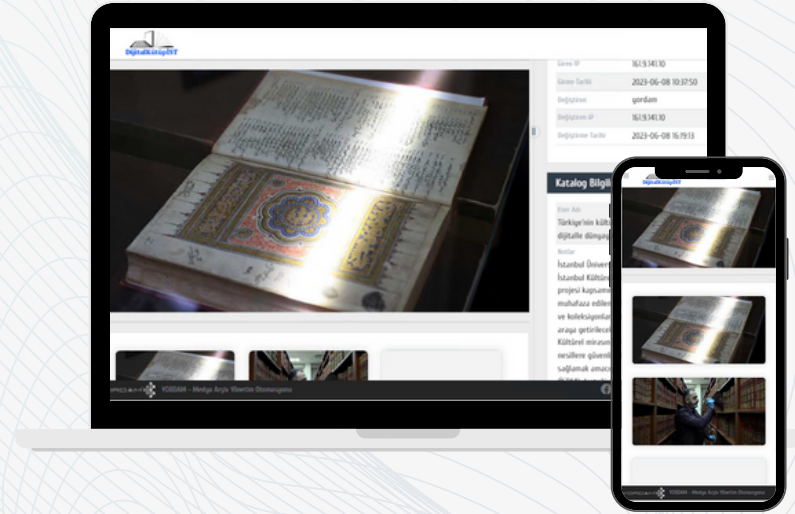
DijitalKütüpIST

Giren IP 161.9.141.10
Giren Tarihi 2023-06-08 10:37:50
Değiştiren yordam
Değiştiren IP 161.9.141.10
Değiştiren Tarihi 2023-06-08 16:19:13

Katalog Bilgi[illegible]

Eser Adı
Türkiye'nin kültü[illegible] dijitalle dünyay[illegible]

Notlar
İstanbul Ünive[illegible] İstanbul Kültür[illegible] projesi kapsam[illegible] muhafaza edile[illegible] ve koleksiyonla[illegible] araya getirilece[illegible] Kültürel mirasın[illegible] nesillere güven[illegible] sağlamak amac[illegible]

YORDAM - Medya Arşiv Yönetim Otomasyonu

DijitalKütüpIST

YORDAM - Medya Arşiv Yönetim Otomasyonu